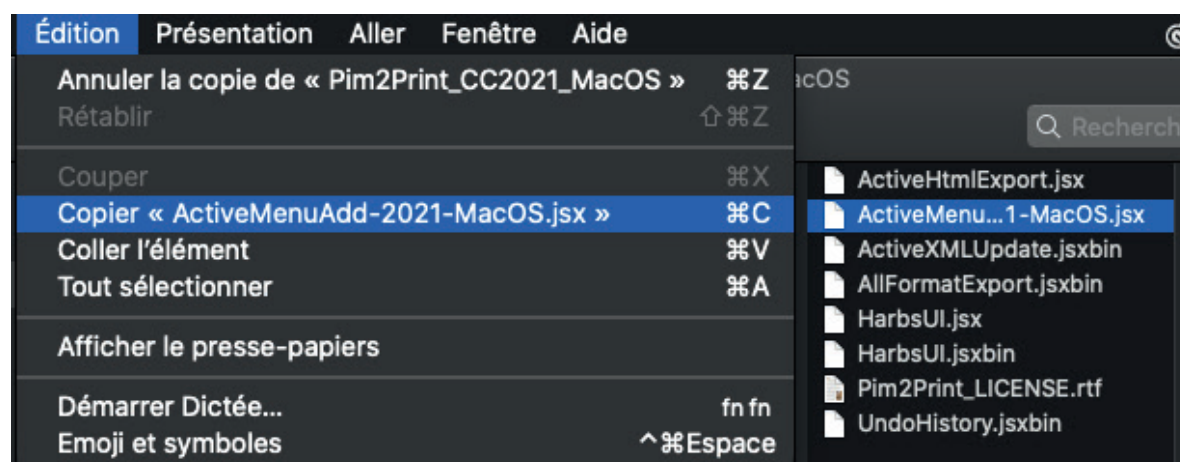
Édition Présentation Aller Fenêtre Aide

Annuler la copie de « Pim2Print_CC2021_MacOS » ⌘Z
Rétablir ⇧⌘Z

Couper ⌘X
Copier « ActiveMenuAdd-2021-MacOS.jsx » ⌘C
Coller l'élément ⌘V
Tout sélectionner ⌘A

Afficher le presse-papiers

Démarrer Dictée... fn fn
Emoji et symboles ^⌘Espace

acOS

Recherch

ActiveHtmlExport.jsx
ActiveMenu...1-MacOS.jsx
ActiveXMLUpdate.jsxbin
AllFormatExport.jsxbin
HarbsUI.jsx
HarbsUI.jsxbin
Pim2Print_LICENSE.rtf
UndoHistory.jsxbin